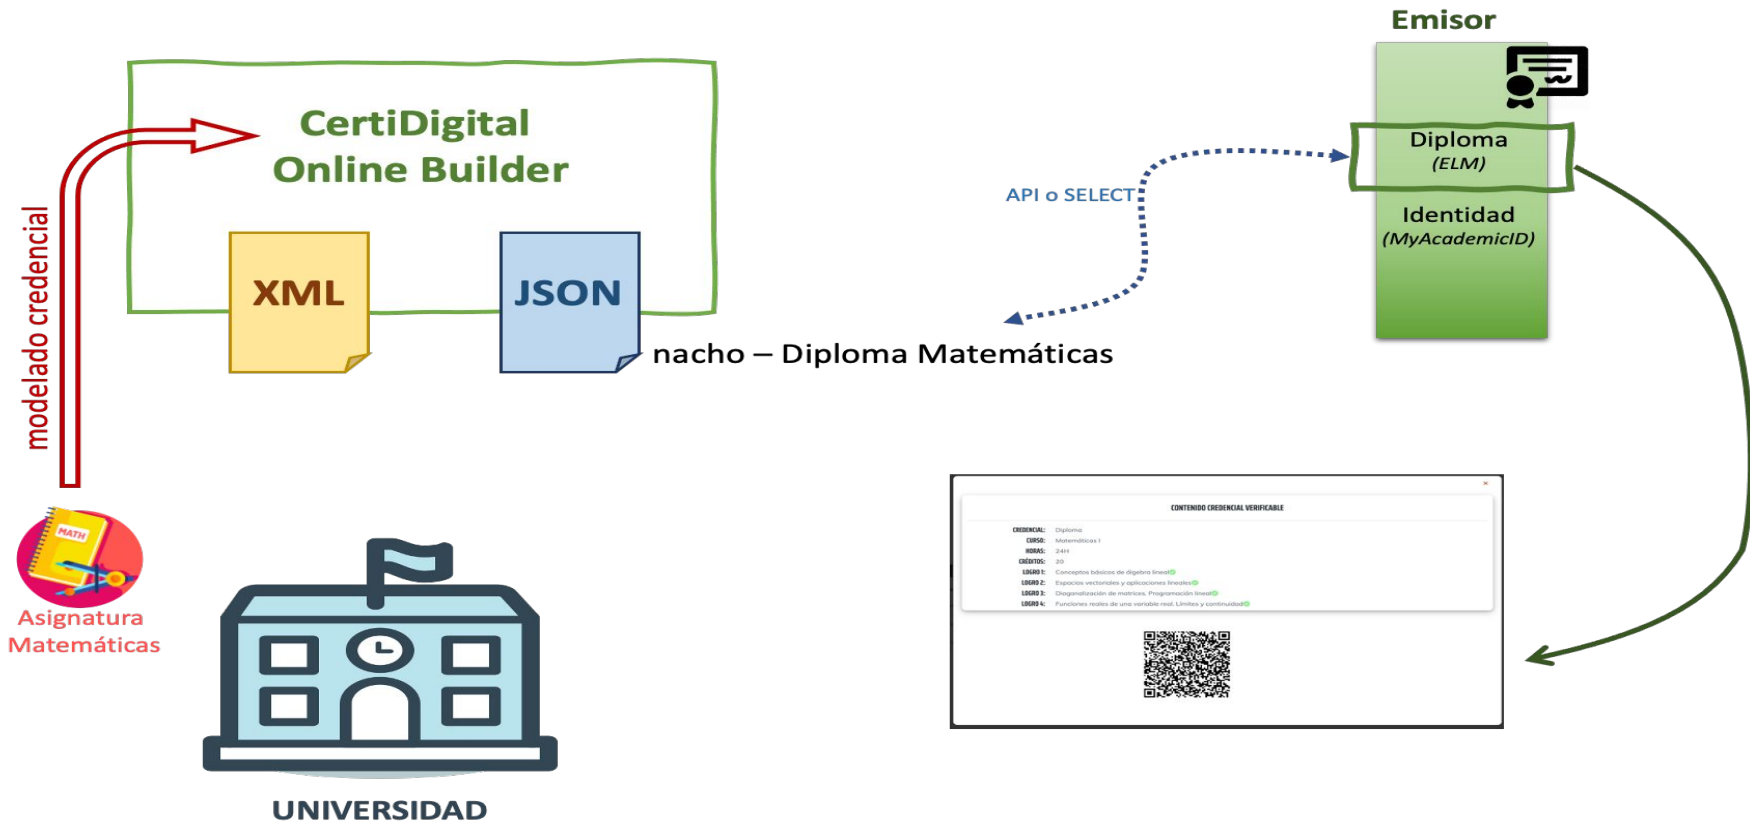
Emisor

CertiDigital
Online Builder

XML

JSON

modelado credencial

API o SELECT

Diploma
(ELM)

Identidad
(MyAcademicID)

nacho – Diploma Matemáticas

MATH

Asignatura
Matemáticas

UNIVERSIDAD

×

CONTENIDO CREDENCIAL VERIFICABLE

CREDENCIAL: Diploma
CURSO: Matemáticas I
HORAS: 24H
CRÉDITOS: 20
LOGRO 1: Conceptos básicos de álgebra lineal
LOGRO 2: Espacios vectoriales y aplicaciones lineales
LOGRO 3: Diagonalización de matrices. Programación lineal
LOGRO 4: Funciones reales de una variable real. Límites y continuidad